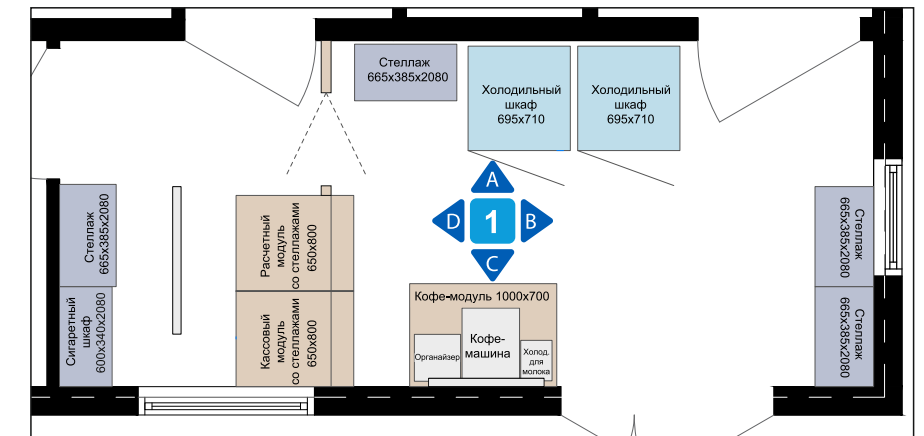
Стеллаж
665x385x2080

Холодильный шкаф
695x710

Холодильный шкаф
695x710

Стеллаж
665x385x2080

Расчетный модуль со стеллажами
650x800

A
D
1
B
C

Стеллаж
665x385x2080

Сигаретный шкаф
600x340x2080

Кассовый модуль со стеллажами
650x800

Кофе-модуль 1000x700

Органайзер

Кофе-машина

Холод. для молока

Стеллаж
665x385x2080